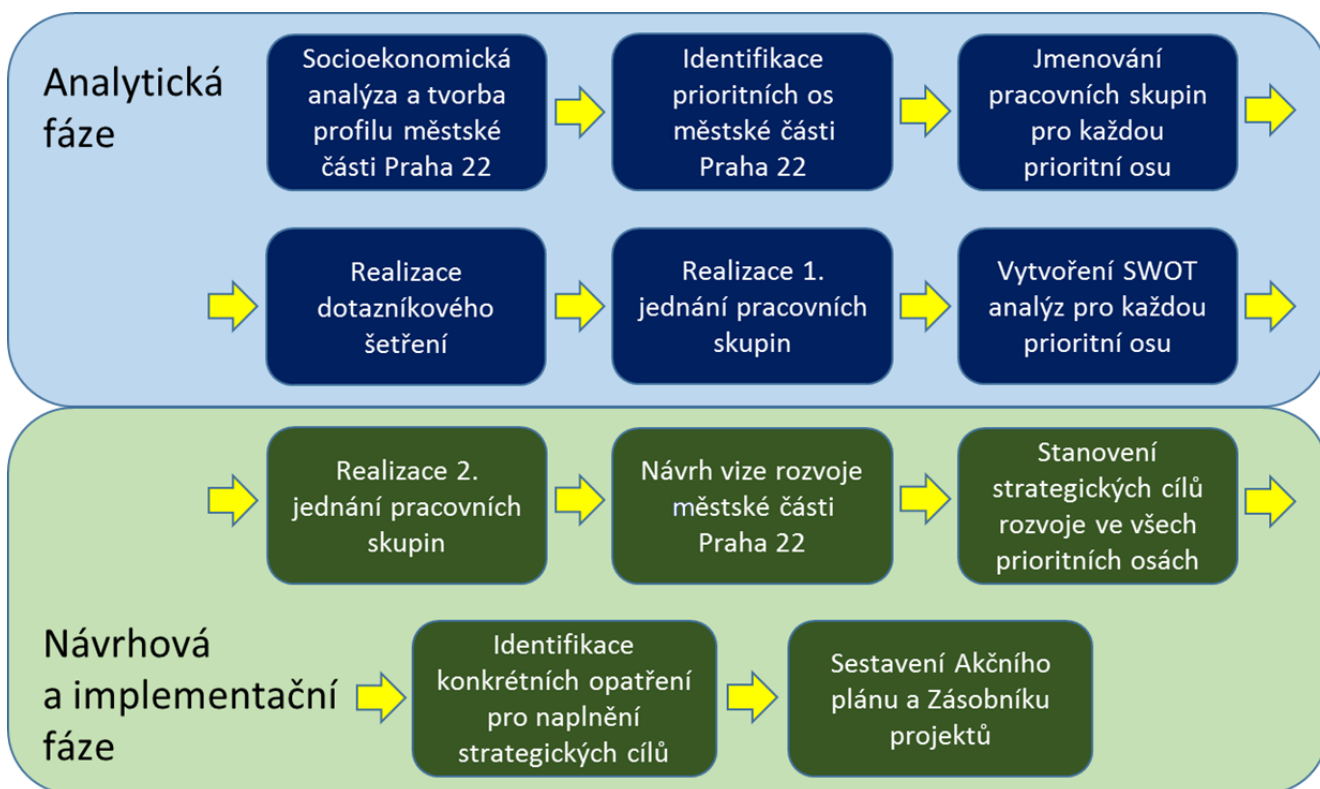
Analytická fáze

Socioekonomická analýza a tvorba profilu městské části Praha 22

Identifikace prioritních os městské části Praha 22

Jmenování pracovních skupin pro každou prioritní osu

Realizace dotazníkového šetření

Realizace 1. jednání pracovních skupin

Vytvoření SWOT analýz pro každou prioritní osu

Realizace 2. jednání pracovních skupin

Návrh vize rozvoje městské části Praha 22

Stanovení strategických cílů rozvoje ve všech prioritních osách

Návrhová a implementační fáze

Identifikace konkrétních opatření pro naplnění strategických cílů

Sestavení Akčního plánu a Zásobníku projektů